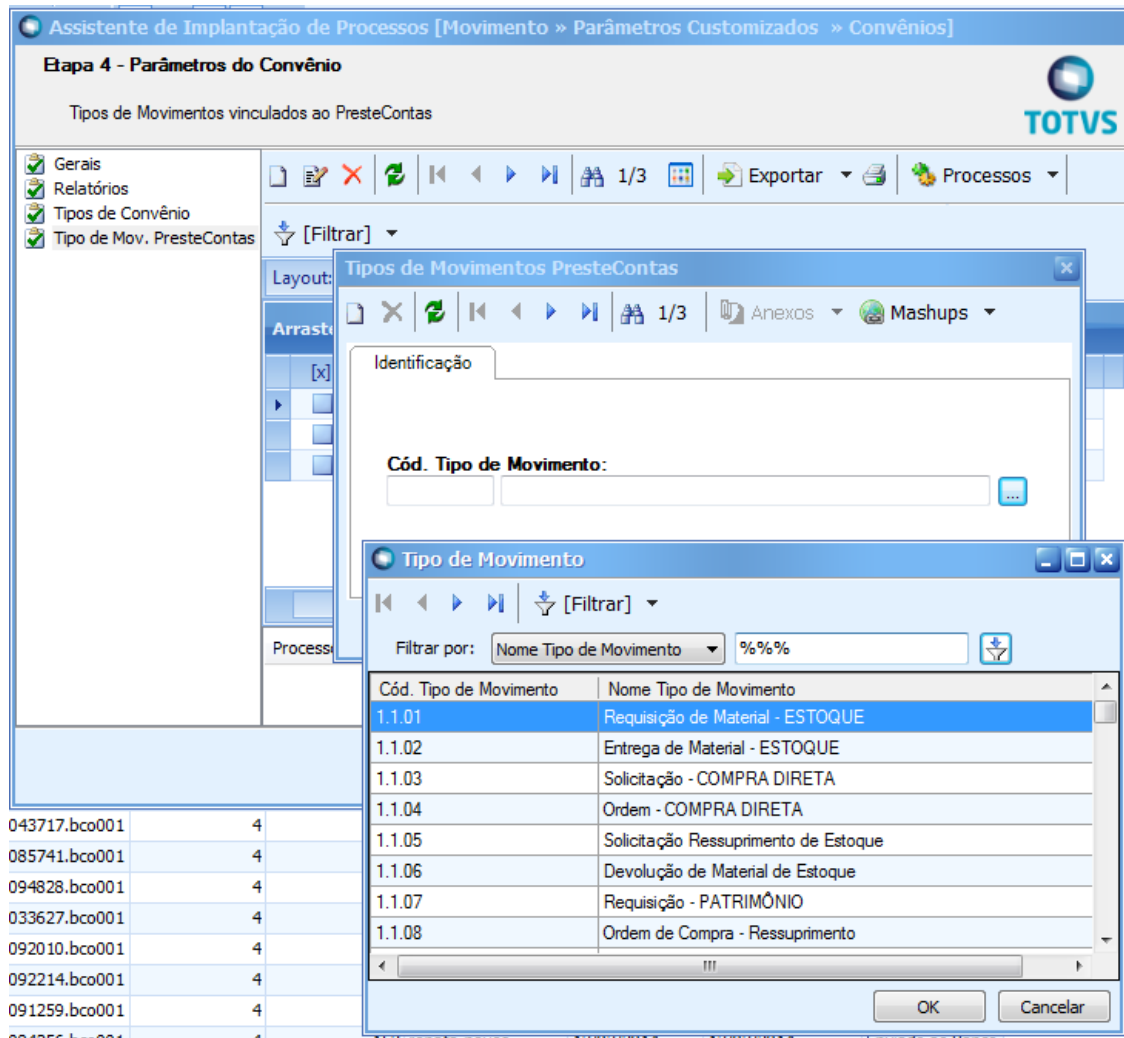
Assistente de Implantação de Processos [Movimento » Parâmetros Customizados » Convênios]

Etapa 4 - Parâmetros do Convênio

Tipos de Movimentos vinculados ao PresteContas

TOTVS

Gerais
Relatórios
Tipos de Convênio
Tipo de Mov. PresteContas

1/3 Exportar Processos

[Filtrar]

Layout:

Arraste

[x]

Process

Tipos de Movimentos PresteContas

1/3 Anexos Mashups

Identificação

Cód. Tipo de Movimento:

Tipo de Movimento

[Filtrar]

Filtrar por: Nome Tipo de Movimento %%%

| Cód. Tipo de Movimento | Nome Tipo de Movimento |
|---|---|
| 1.1.01 | Requisição de Material - ESTOQUE |
| 1.1.02 | Entrega de Material - ESTOQUE |
| 1.1.03 | Solicitação - COMPRA DIRETA |
| 1.1.04 | Ordem - COMPRA DIRETA |
| 1.1.05 | Solicitação Ressuprimento de Estoque |
| 1.1.06 | Devolução de Material de Estoque |
| 1.1.07 | Requisição - PATRIMÔNIO |
| 1.1.08 | Ordem de Compra - Ressuprimento |

OK Cancelar

| | |
|---|---|
| 043717.bco001 | 4 |
| 085741.bco001 | 4 |
| 094828.bco001 | 4 |
| 033627.bco001 | 4 |
| 092010.bco001 | 4 |
| 092214.bco001 | 4 |
| 091259.bco001 | 4 |